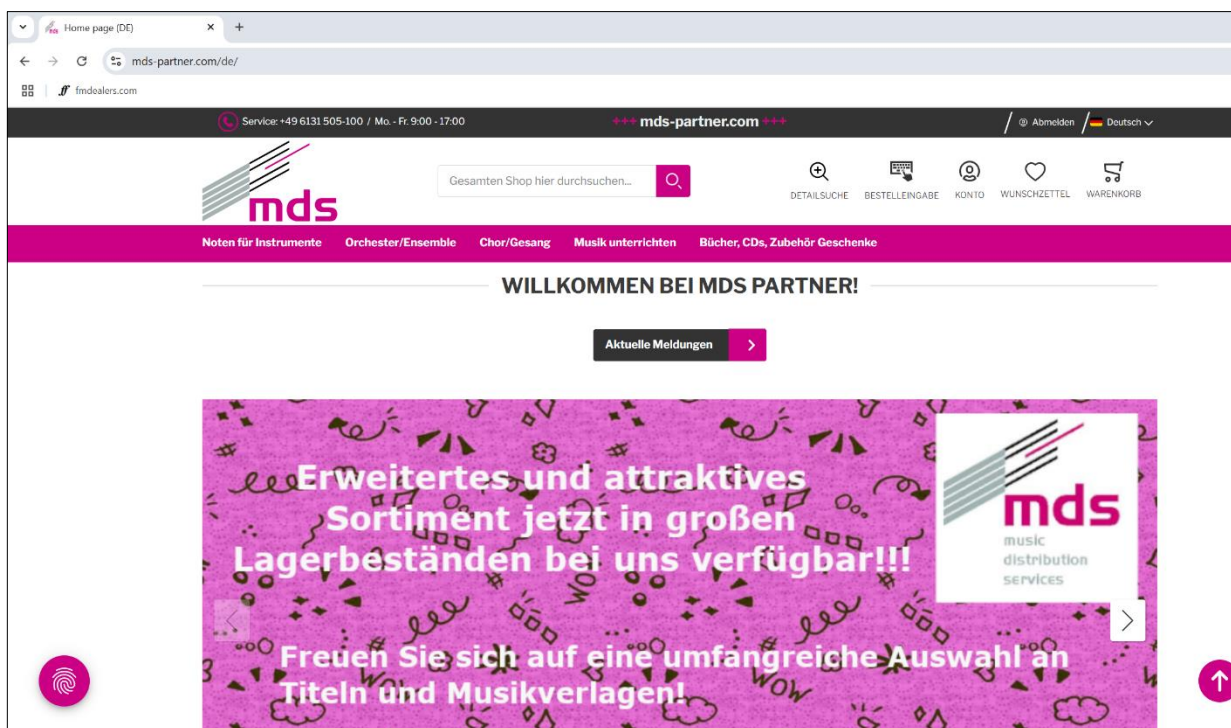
Home page (DE)
mds-partner.com/de/
fmdealers.com

Service: +49 6131 505-100 / Mo. - Fr. 9:00 - 17:00
+++ mds-partner.com +++
Abmelden
Deutsch

mds
Gesamten Shop hier durchsuchen...
DETAILSUCHE
BESTELLEINGABE
KONTO
WUNSCHZETTEL
WARENKORB

Noten für Instrumente
Orchester/Ensemble
Chor/Gesang
Musik unterrichten
Bücher, CDs, Zubehör Geschenke

WILLKOMMEN BEI MDS PARTNER!

Aktuelle Meldungen

Erweitertes und attraktives Sortiment jetzt in großen Lagerbeständen bei uns verfügbar!!!

mds
music
distribution
services

Freuen Sie sich auf eine umfangreiche Auswahl an Titeln und Musikverlagen!